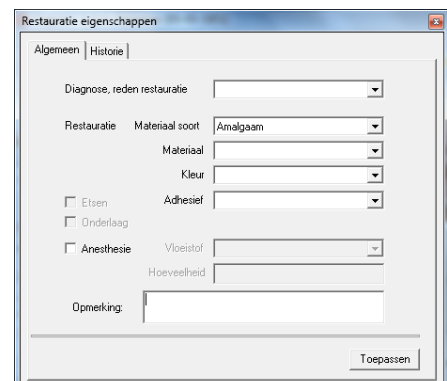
Restauratie eigenschappen

Algemeen | Historie

Diagnose, reden restauratie

Restauratie Materiaal soort Amalgaam

Materiaal

Kleur

Etsen Adhesief

Onderlaag

Anesthesie Vloeistof

Hoeveelheid

Opmerking:

Toepassen